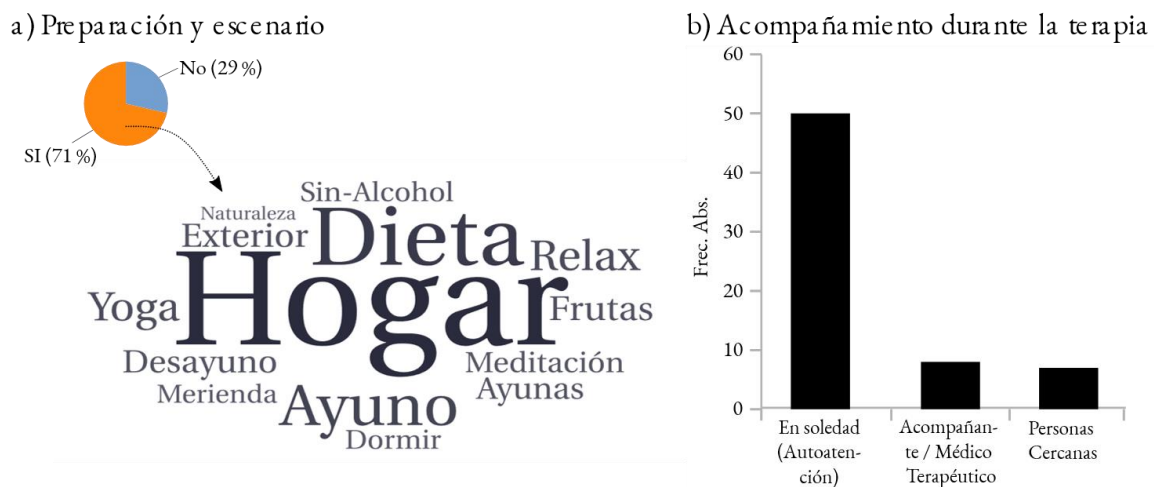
a) Preparación y escenario

No (29 %)

SI (71 %)

Sin-Alcohol
Naturaleza
Exterior
Dieta
Relax
Hogar
Yoga
Frutas
Desayuno
Meditación
Merienda
Ayunas
Ayuno
Dormir

b) Acompañamiento durante la terapia

Frec. Abs.

60
50
40
30
20
10
0

En soledad (Autoatención)
Acompañante / Médico Terapéutico
Personas Cercanas